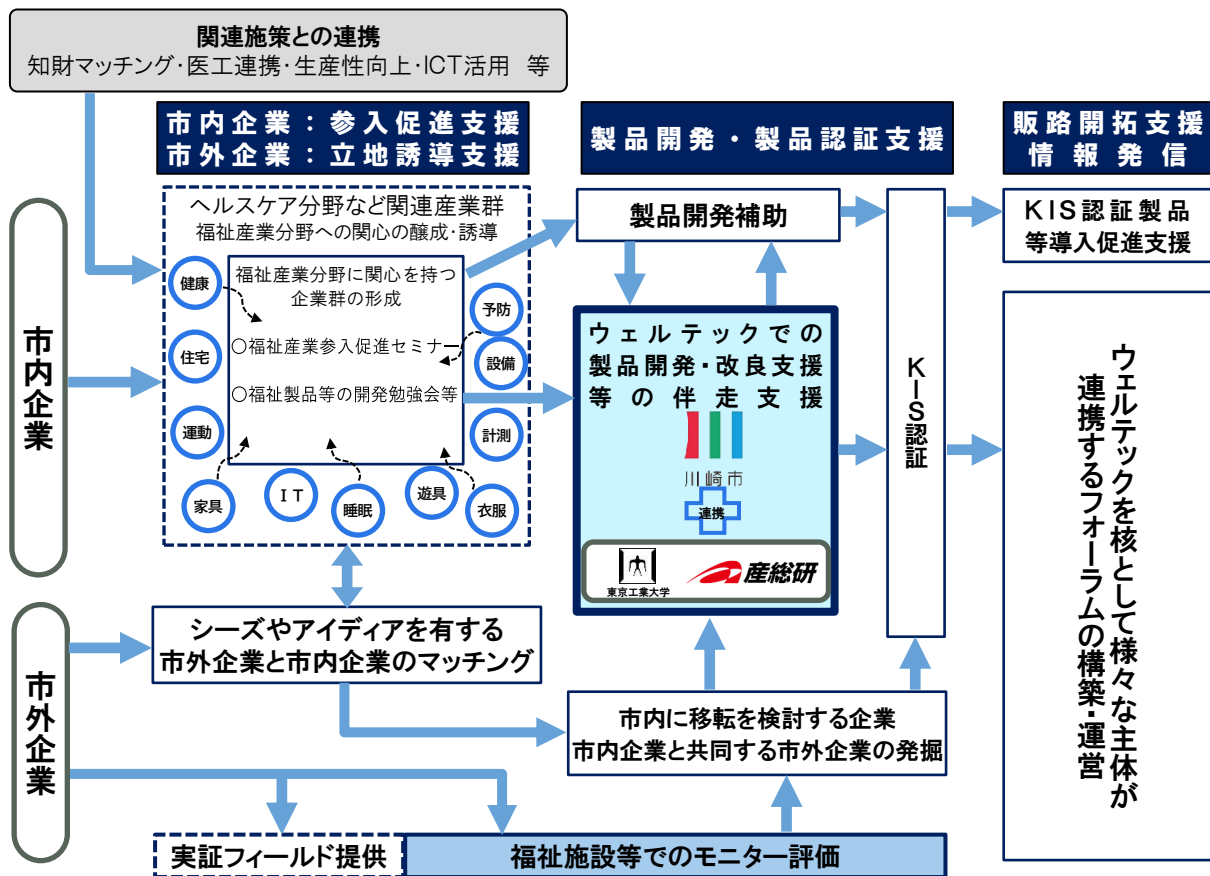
関連施策との連携
知財マッチング･医工連携･生産性向上･ICT活用　等

市内企業：参入促進支援
市外企業：立地誘導支援

製品開発・製品認証支援

販路開拓支援
情報発信

市内企業

ヘルスケア分野など関連産業群
福祉産業分野への関心の醸成･誘導

健康
住宅
運動
家具
ＩＴ
睡眠
遊具
衣服
計測
設備
予防

福祉産業分野に関心を持つ企業群の形成
○福祉産業参入促進セミナー
○福祉製品等の開発勉強会等

製品開発補助

ウェルテックでの製品開発･改良支援等の伴走支援
川崎市
連携
東京工業大学
産総研

ＫＩＳ認証

ＫＩＳ認証製品等導入促進支援

ウェルテックを核として様々な主体が連携するフォーラムの構築･運営

市外企業

シーズやアイディアを有する市外企業と市内企業のマッチング

市内に移転を検討する企業
市内企業と共同する市外企業の発掘

実証フィールド提供
福祉施設等でのモニター評価